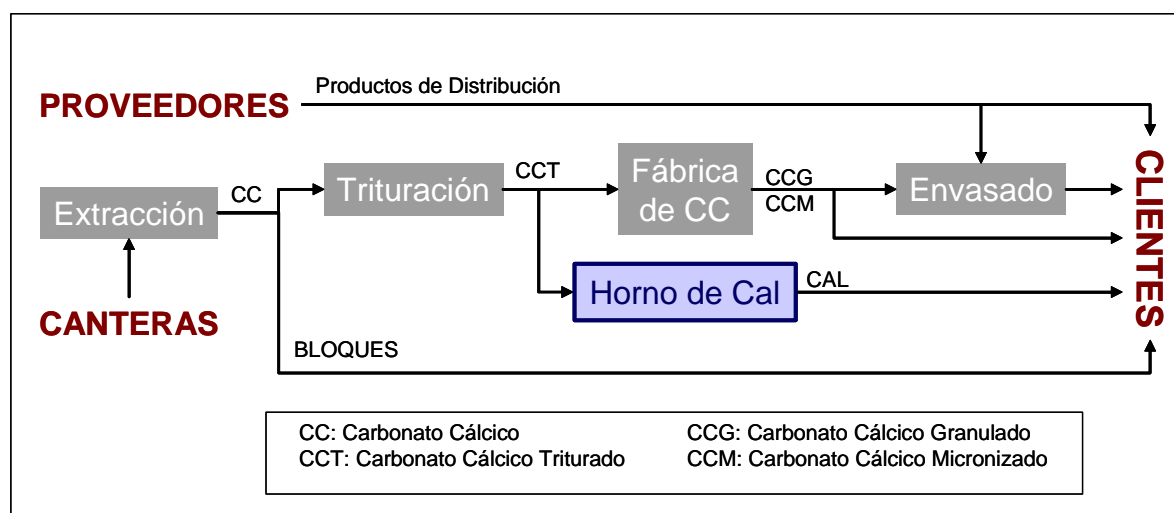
PROVEEDORES

Productos de Distribución

Extracción

CC

Trituración

CCT

Fábrica de CC

CCG
CCM

Envasado

CLIENTES

Horno de Cal

CAL

CANTERAS

BLOQUES

CC: Carbonato Cálcico
CCT: Carbonato Cálcico Triturado

CCG: Carbonato Cálcico Granulado
CCM: Carbonato Cálcico Micronizado